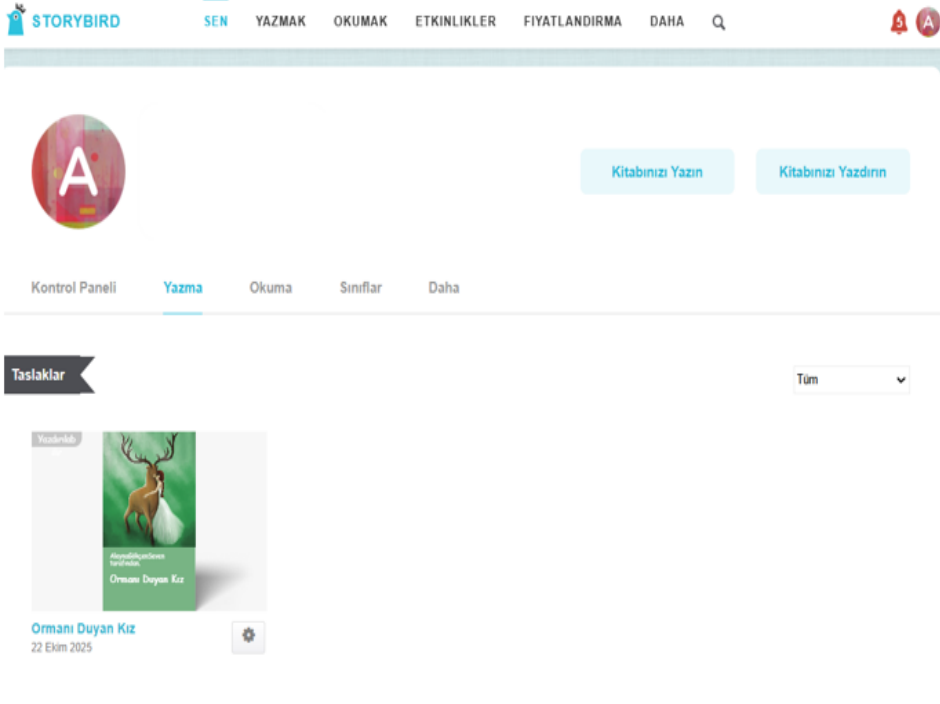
STORYBIRD SEN YAZMAK OKUMAK ETKINLIKLER FIYATLANDIRMA DAHA

5 A

A

Kitabınızı Yazın Kitabınızı Yazdırın

Kontrol Paneli Yazma Okuma Sınıflar Daha

Taslaklar

Tüm

Yazdırıldı

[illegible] tarafından.

Ormanı Duyan Kız

Ormanı Duyan Kız
22 Ekim 2025